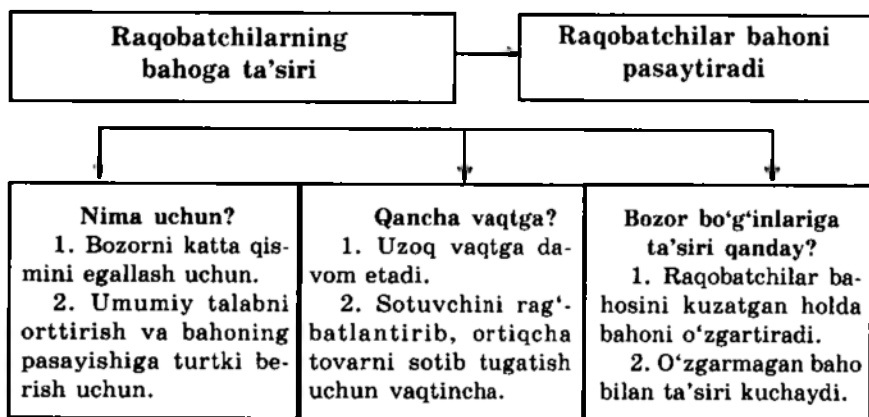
Raqobatchilarning bahoga ta'siri

Raqobatchilar bahoni pasaytiradi

Nima uchun?
1. Bozorni katta qismini egallash uchun.
2. Umumiy talabni orttirish va bahoning pasayishiga turtki berish uchun.

Qancha vaqtga?
1. Uzoq vaqtga davom etadi.
2. Sotuvchini rag'batlantirib, ortiqcha tovarni sotib tugatish uchun vaqtincha.

Bozor bo'g'inlariga ta'siri qanday?
1. Raqobatchilar bahosini kuzatgan holda bahoni o'zgartiradi.
2. O'zgarmagan baho bilan ta'siri kuchaydi.